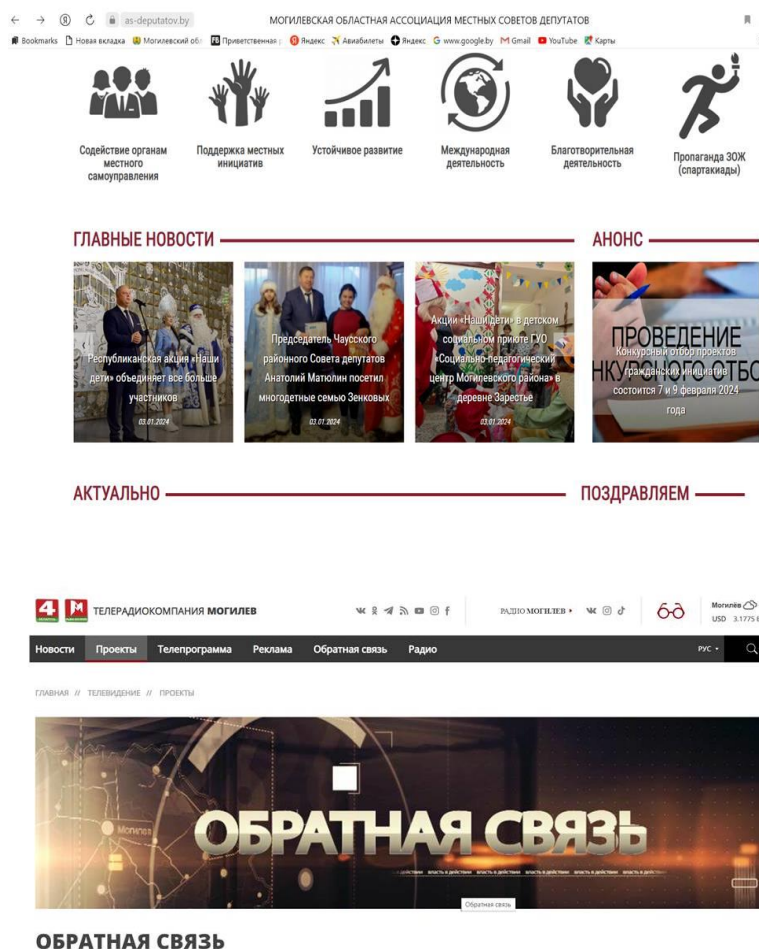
as-deputatov.by

МОГИЛЕВСКАЯ ОБЛАСТНАЯ АССОЦИАЦИЯ МЕСТНЫХ СОВЕТОВ ДЕПУТАТОВ

Bookmarks Новая вкладка Могилевский обл Приветственная Яндекс Авиабилеты Яндекс www.google.by Gmail YouTube Карты

Содействие органам местного самоуправления

Поддержка местных инициатив

Устойчивое развитие

Международная деятельность

Благотворительная деятельность

Пропаганда ЗОЖ (спартакиады)

ГЛАВНЫЕ НОВОСТИ

АНОНС

Республиканская акция «Наши дети» объединяет все больше участников
03.01.2024

Председатель Чаусского районного Совета депутатов Анатолий Матюлин посетил многодетные семью Зенковых
03.01.2024

Акции «Наши дети» в детском социальном приюте ГУО «Социально-педагогический центр Могилевского района» в деревне Зарестье
03.01.2024

ПРОВЕДЕНИЕ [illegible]НКУРСНОГО ОТБО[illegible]
Конкурсный отбор проектов гражданских инициатив состоится 7 и 9 февраля 2024 года

АКТУАЛЬНО

ПОЗДРАВЛЯЕМ

4 М ТЕЛЕРАДИОКОМПАНИЯ МОГИЛЕВ

РАДИО МОГИЛЕВ

Могилёв
USD 3.1775

Новости Проекты Телепрограмма Реклама Обратная связь Радио

РУС

ГЛАВНАЯ // ТЕЛЕВИДЕНИЕ // ПРОЕКТЫ

Могилев

ОБРАТНАЯ СВЯЗЬ

власть в действии власть в действии власть в действии власть в действии власть в действии

Обратная связь

ОБРАТНАЯ СВЯЗЬ